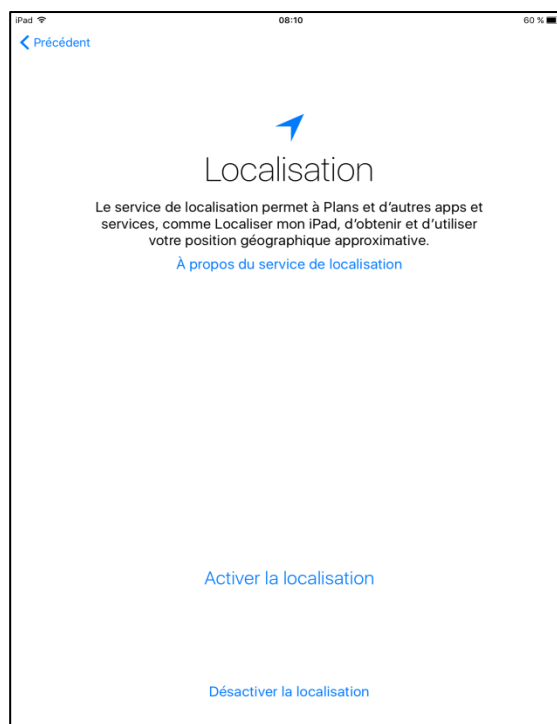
iPad
08:10
60 %

Précédent

Localisation

Le service de localisation permet à Plans et d'autres apps et services, comme Localiser mon iPad, d'obtenir et d'utiliser votre position géographique approximative.

À propos du service de localisation

Activer la localisation

Désactiver la localisation